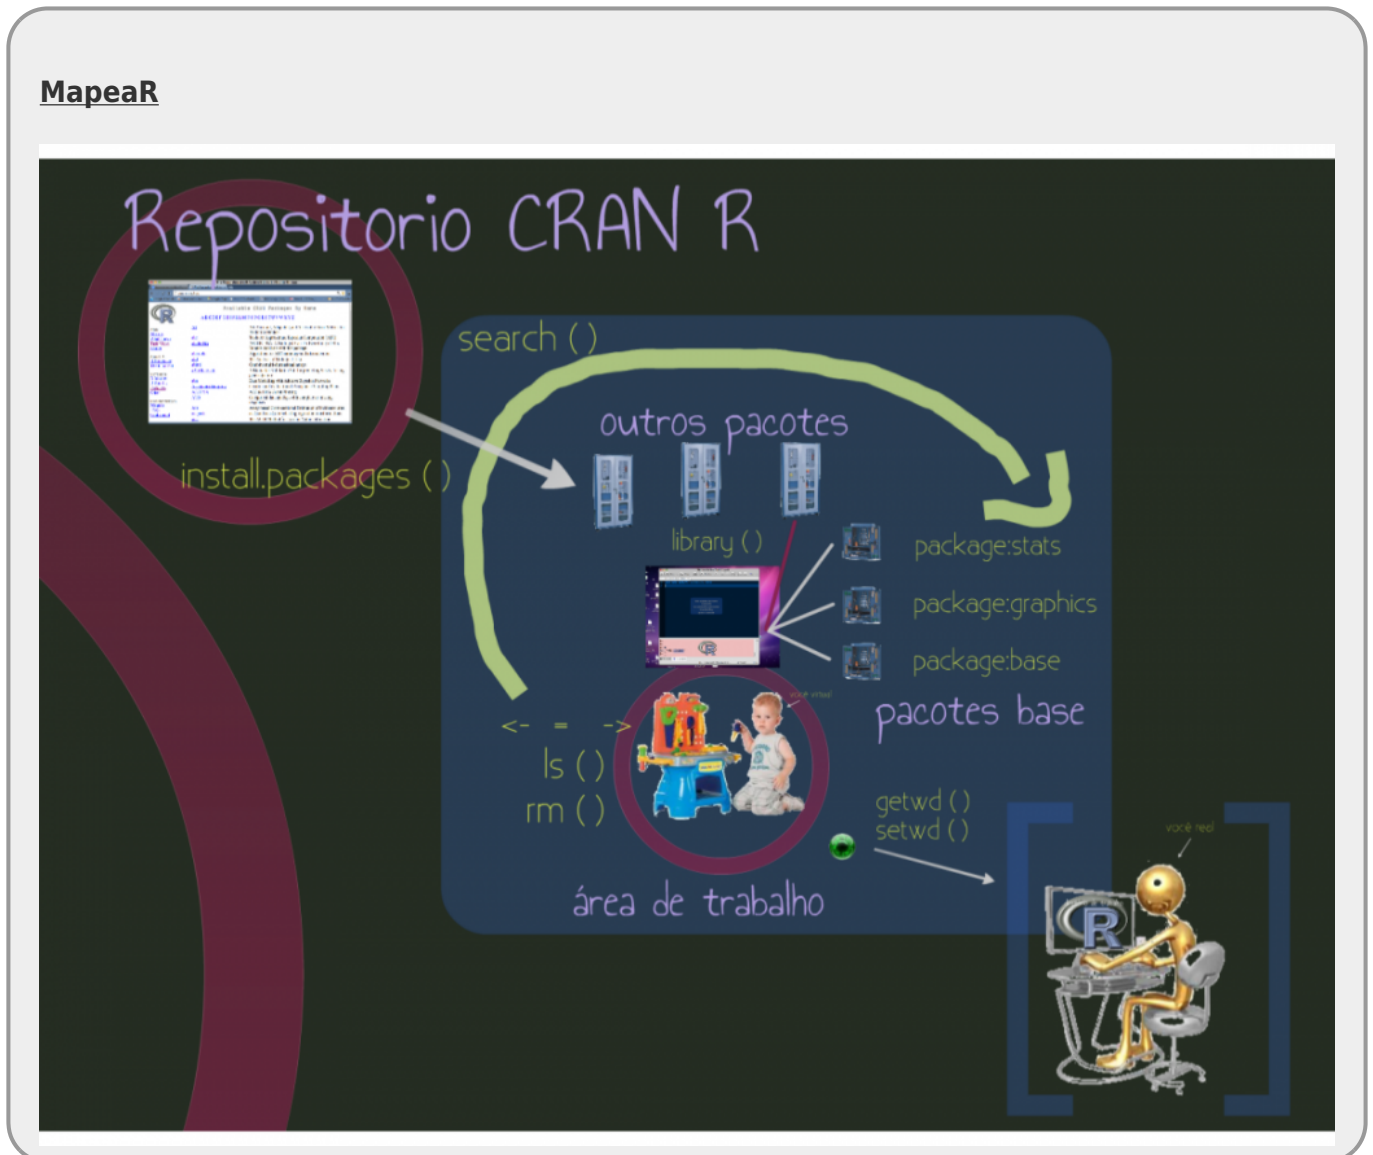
MapeaR

Repositorio CRAN R

search ( )

outros pacotes

install.packages ( )

library ( )

package:stats

package:graphics

package:base

pacotes base

você virtual

<- = ->

ls ( )

rm ( )

getwd ( )

setwd ( )

você real

área de trabalho